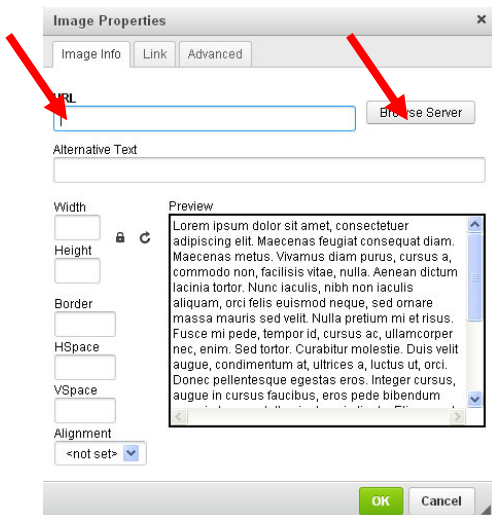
Image Properties ×

Image Info | Link | Advanced

URL

Browse Server

Alternative Text

Width

Height

Border

HSpace

VSpace

Alignment

<not set>

Preview

Lorem ipsum dolor sit amet, consectetuer adipiscing elit. Maecenas feugiat consequat diam. Maecenas metus. Vivamus diam purus, cursus a, commodo non, facilisis vitae, nulla. Aenean dictum lacinia tortor. Nunc iaculis, nibh non iaculis aliquam, orci felis euismod neque, sed ornare massa mauris sed velit. Nulla pretium mi et risus. Fusce mi pede, tempor id, cursus ac, ullamcorper nec, enim. Sed tortor. Curabitur molestie. Duis velit augue, condimentum at, ultrices a, luctus ut, orci. Donec pellentesque egestas eros. Integer cursus, augue in cursus faucibus, eros pede bibendum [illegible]

OK Cancel